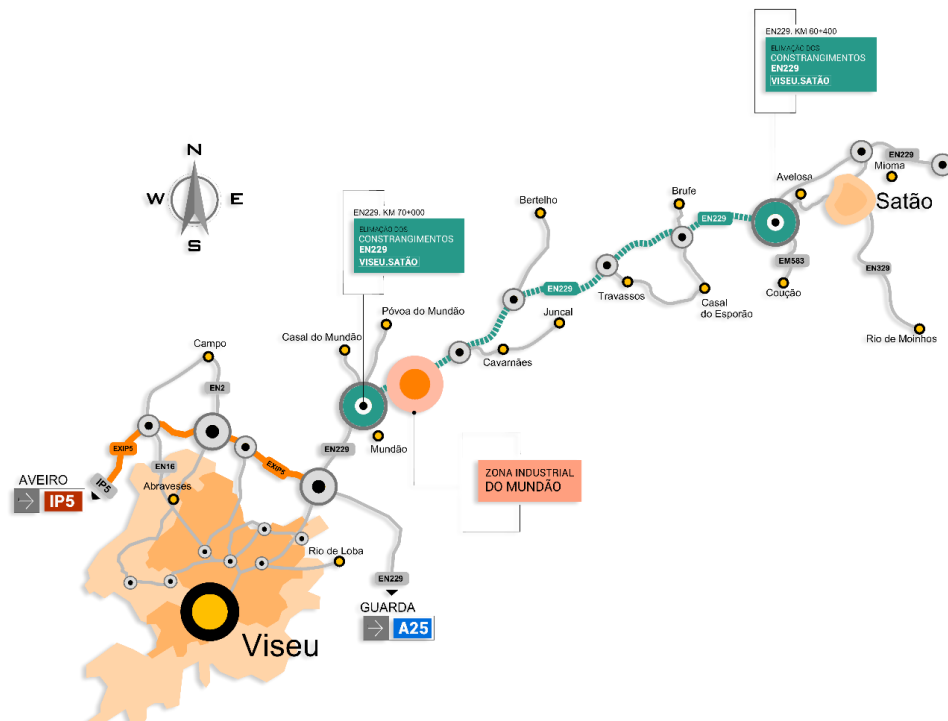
EN229. KM 60+400
ELIMINAÇÃO DOS
CONSTRANGIMENTOS
EN229
VISEU.SATÃO

N
W
E
S

EN229. KM 70+000
ELIMINAÇÃO DOS
CONSTRANGIMENTOS
EN229
VISEU.SATÃO

EN229
Mioma
Avelosa
Satão
Brufe
EN229
Bertelho
EM583
Coução
EN329
Rio de Moinhos
EN229
Travassos
Casal do Esporão
Juncal
Póvoa do Mundão
Casal do Mundão
Cavarnães
Campo
EN2
EXIP5
EN16
EXIP5
Mundão
EN229
ZONA INDUSTRIAL
DO MUNDÃO
AVEIRO
IP5
IP5
Abraveses
Rio de Loba
EN229
GUARDA
A25
Viseu